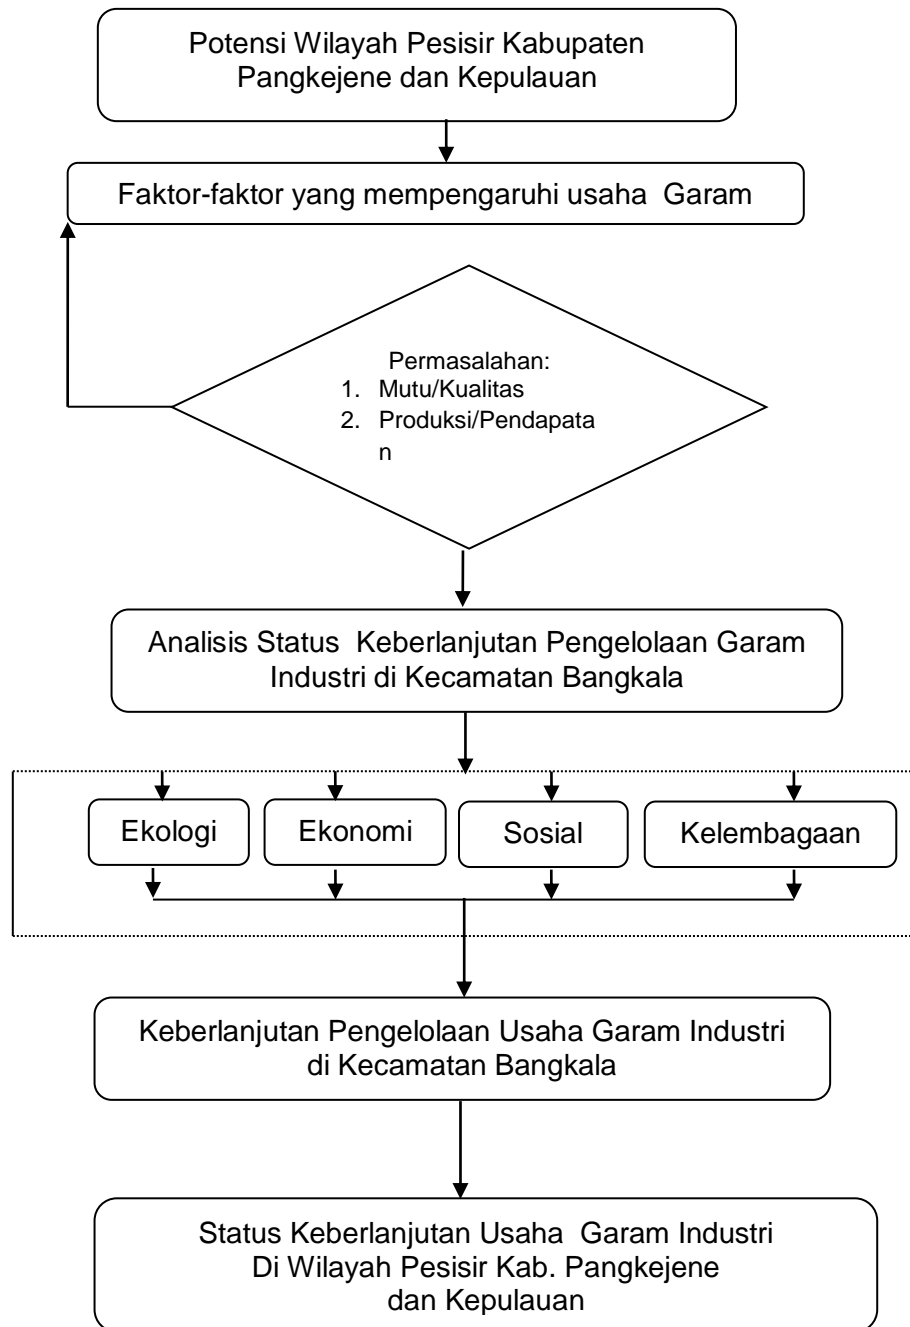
Potensi Wilayah Pesisir Kabupaten Pangkejene dan Kepulauan

Faktor-faktor yang mempengaruhi usaha Garam

Permasalahan:
1. Mutu/Kualitas
2. Produksi/Pendapata n

Analisis Status Keberlanjutan Pengelolaan Garam Industri di Kecamatan Bangkala

Ekologi

Ekonomi

Sosial

Kelembagaan

Keberlanjutan Pengelolaan Usaha Garam Industri di Kecamatan Bangkala

Status Keberlanjutan Usaha Garam Industri Di Wilayah Pesisir Kab. Pangkejene dan Kepulauan